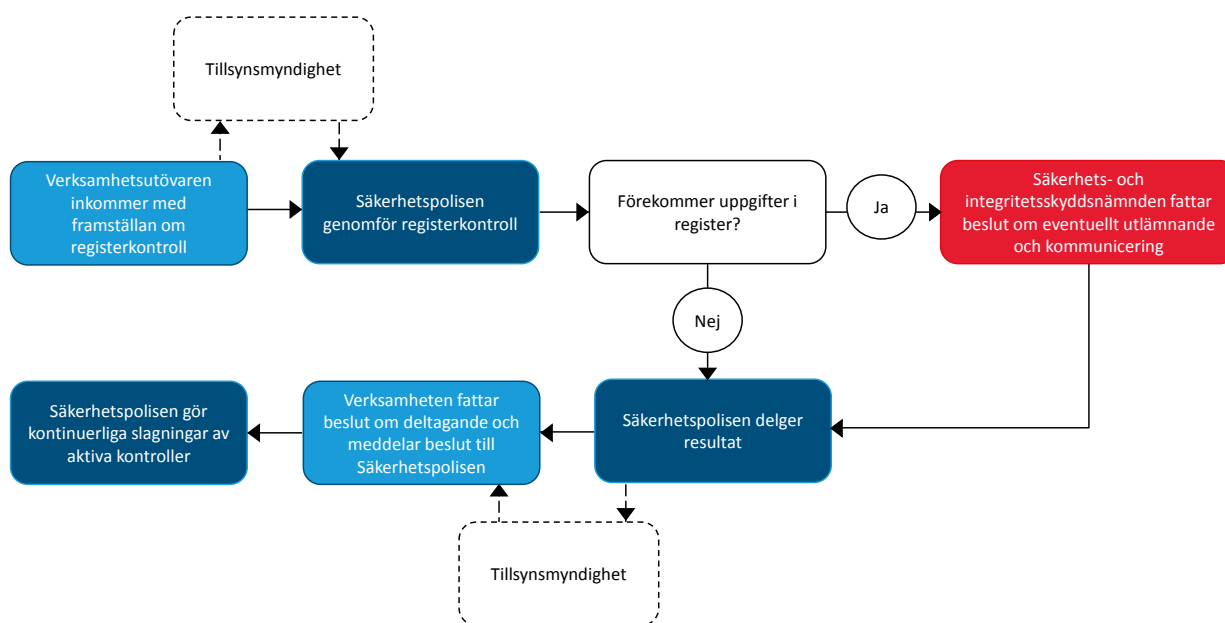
Tillsynsmyndighet

Verksamhetsutövaren inkommer med framställan om registerkontroll

Säkerhetspolisen genomför registerkontroll

Förekommer uppgifter i register?

Ja

Säkerhets- och integritetsskyddsnämnden fattar beslut om eventuellt utlämnande och kommunicering

Nej

Säkerhetspolisen delger resultat

Verksamheten fattar beslut om deltagande och meddelar beslut till Säkerhetspolisen

Säkerhetspolisen gör kontinuerliga slagningar av aktiva kontroller

Tillsynsmyndighet